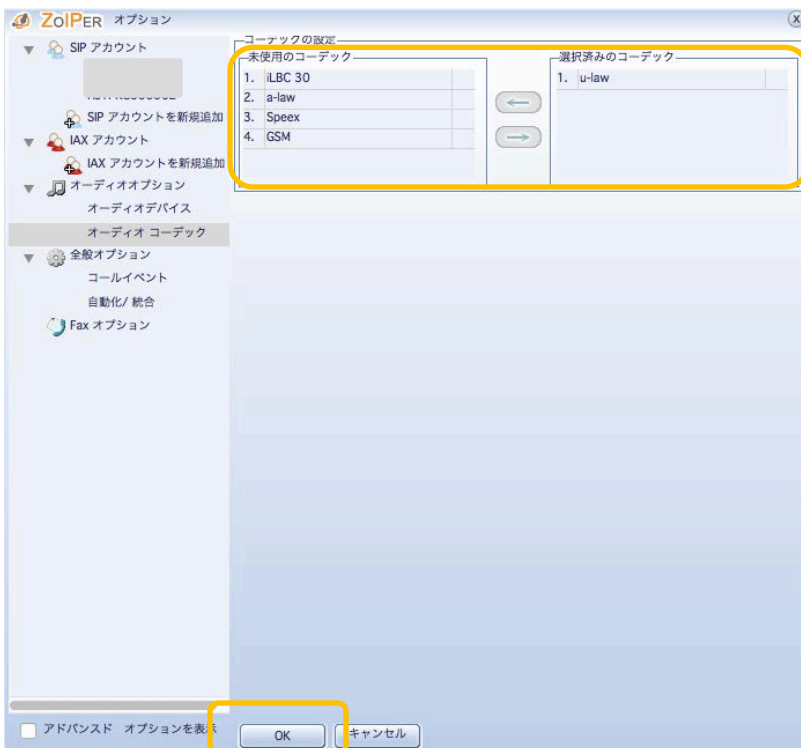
ZoIPER オプション

SIP アカウント
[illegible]
SIP アカウントを新規追加
IAX アカウント
IAX アカウントを新規追加
オーディオオプション
オーディオデバイス
オーディオ コーデック
全般オプション
コールイベント
自動化/ 統合
Fax オプション

コーデックの設定
未使用のコーデック
1. iLBC 30
2. a-law
3. Speex
4. GSM

選択済みのコーデック
1. u-law

アドバンスド オプションを表示
OK
キャンセル